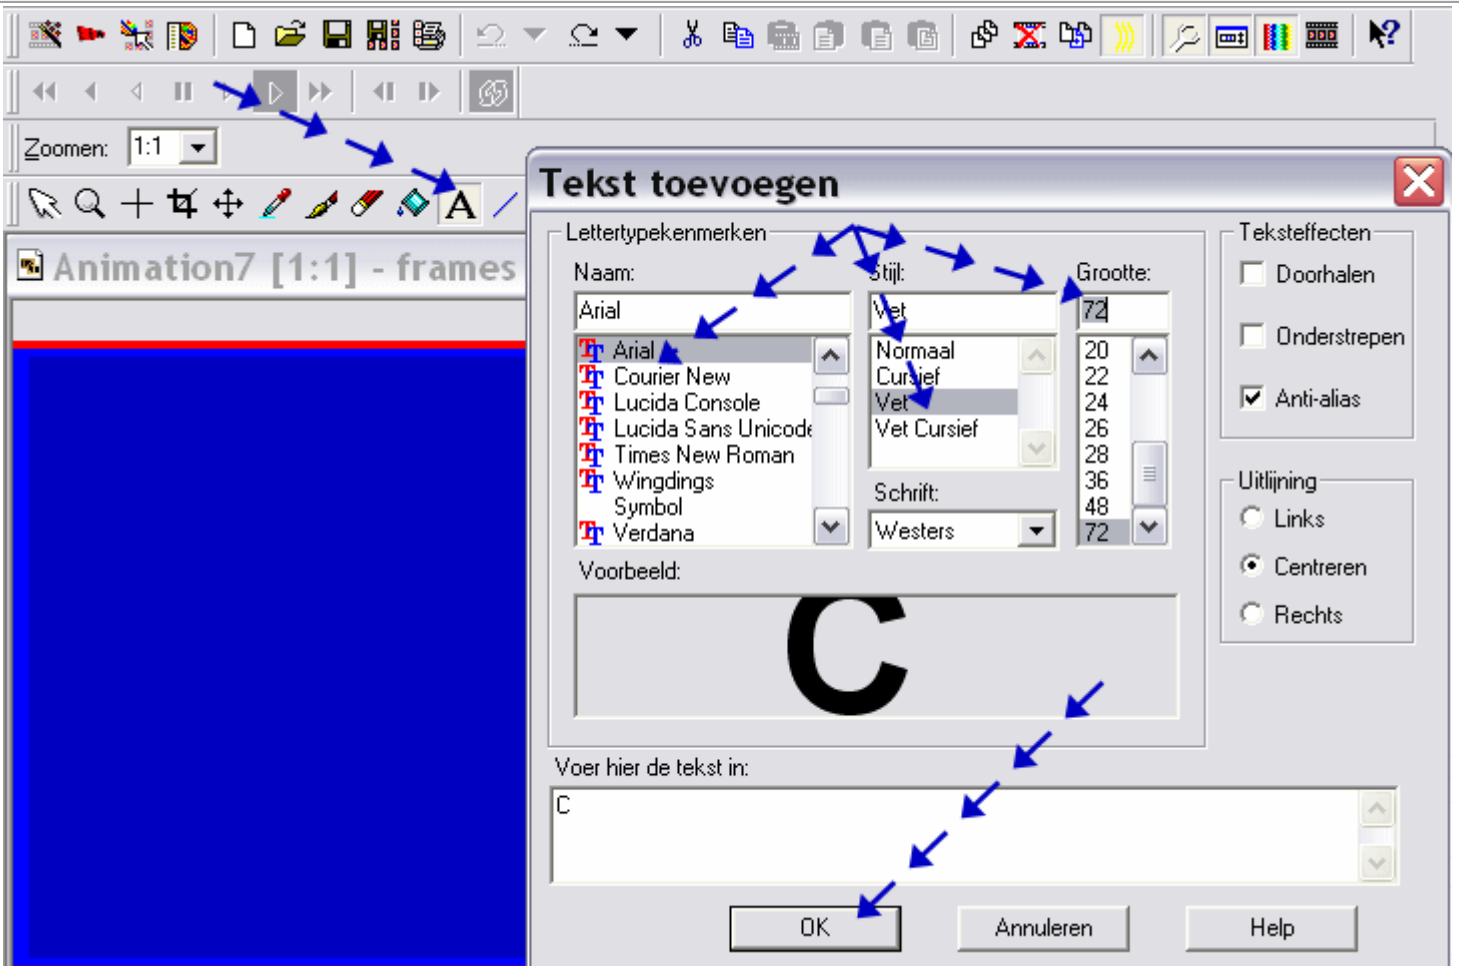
Zoomen: 1:1

A

Animation7 [1:1] - frames

Tekst toevoegen

Lettertypekenmerken

Naam:

Arial

Arial
Courier New
Lucida Console
Lucida Sans Unicode
Times New Roman
Wingdings
Symbol
Verdana

Stijl:

Vet

Normaal
Cursief
Vet
Vet Cursief

Schrift:

Westers

Grootte:

72

20
22
24
26
28
36
48
72

Voorbeeld:

C

Teksteffecten

Doorhalen

Onderstrepen

Anti-alias

Uitlijning

Links

Centreren

Rechts

Voer hier de tekst in:

C

OK

Annuleren

Help